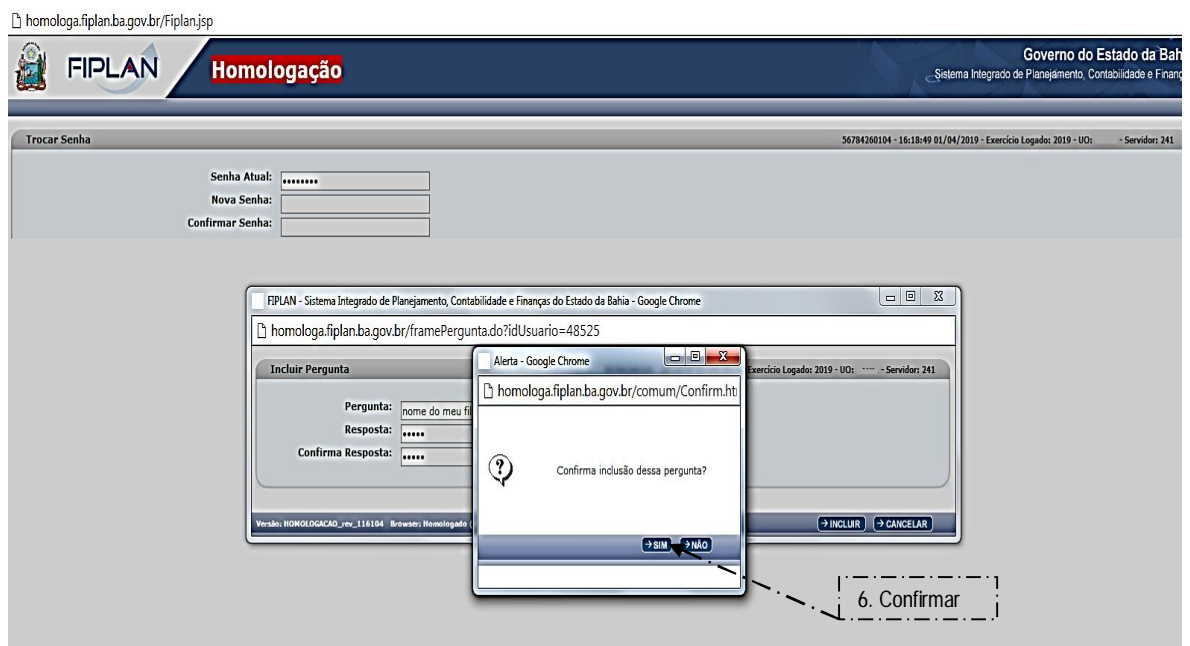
homologa.fiplan.ba.gov.br/Fiplan.jsp

FIPLAN Homologação

Governo do Estado da Bah
Sistema Integrado de Planejamento, Contabilidade e Finanç

Trocar Senha

56784260104 - 16:18:49 01/04/2019 - Exercício Logado: 2019 - UO: - Servidor: 241

Senha Atual: ••••••••
Nova Senha:
Confirmar Senha:

FIPLAN - Sistema Integrado de Planejamento, Contabilidade e Finanças do Estado da Bahia - Google Chrome

homologa.fiplan.ba.gov.br/framePergunta.do?idUsuario=48525

Incluir Pergunta

Exercício Logado: 2019 - UO: ···· - Servidor: 241

Pergunta: nome do meu fi
Resposta: •••••
Confirma Resposta: •••••

Versão: HOMOLOGACAO_rev_116104 Browser: Homologado (

→ INCLUIR → CANCELAR

Alerta - Google Chrome

homologa.fiplan.ba.gov.br/comum/Confirm.ht

Confirma inclusão dessa pergunta?

→ SIM → NÃO

6. Confirmar